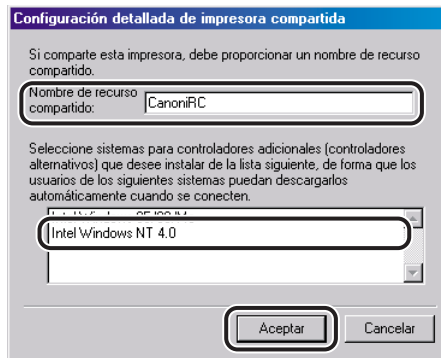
Configuración detallada de impresora compartida

Si comparte esta impresora, debe proporcionar un nombre de recurso compartido.

Nombre de recurso compartido: CanoniRC

Seleccione sistemas para controladores adicionales (controladores alternativos) que desee instalar de la lista siguiente, de forma que los usuarios de los siguientes sistemas puedan descargarlos automáticamente cuando se conecten.

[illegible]
Intel Windows NT 4.0

Aceptar
Cancelar